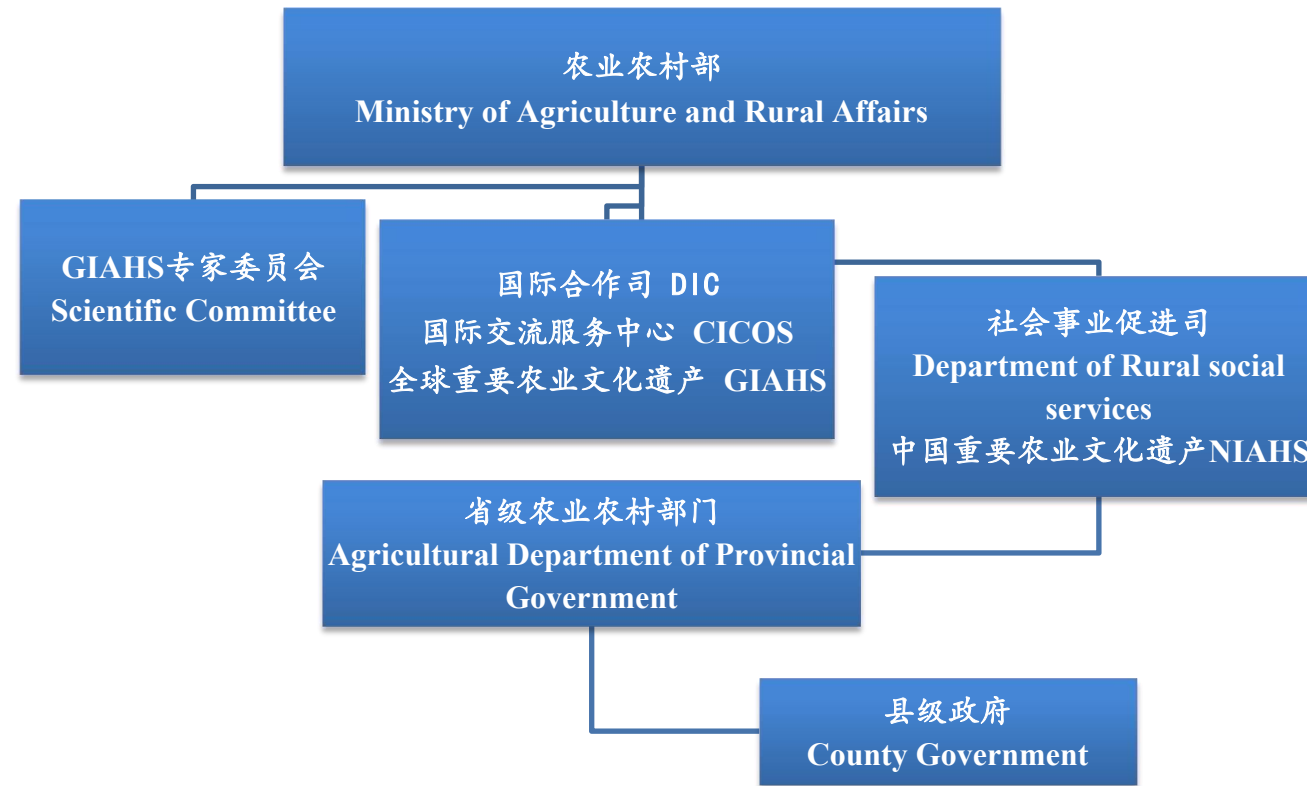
农业农村部
Ministry of Agriculture and Rural Affairs

GIAHS专家委员会
Scientific Committee

国际合作司 DIC
国际交流服务中心 CICOS
全球重要农业文化遗产 GIAHS

社会事业促进司
Department of Rural social services
中国重要农业文化遗产NIAHS

省级农业农村部门
Agricultural Department of Provincial Government

县级政府
County Government